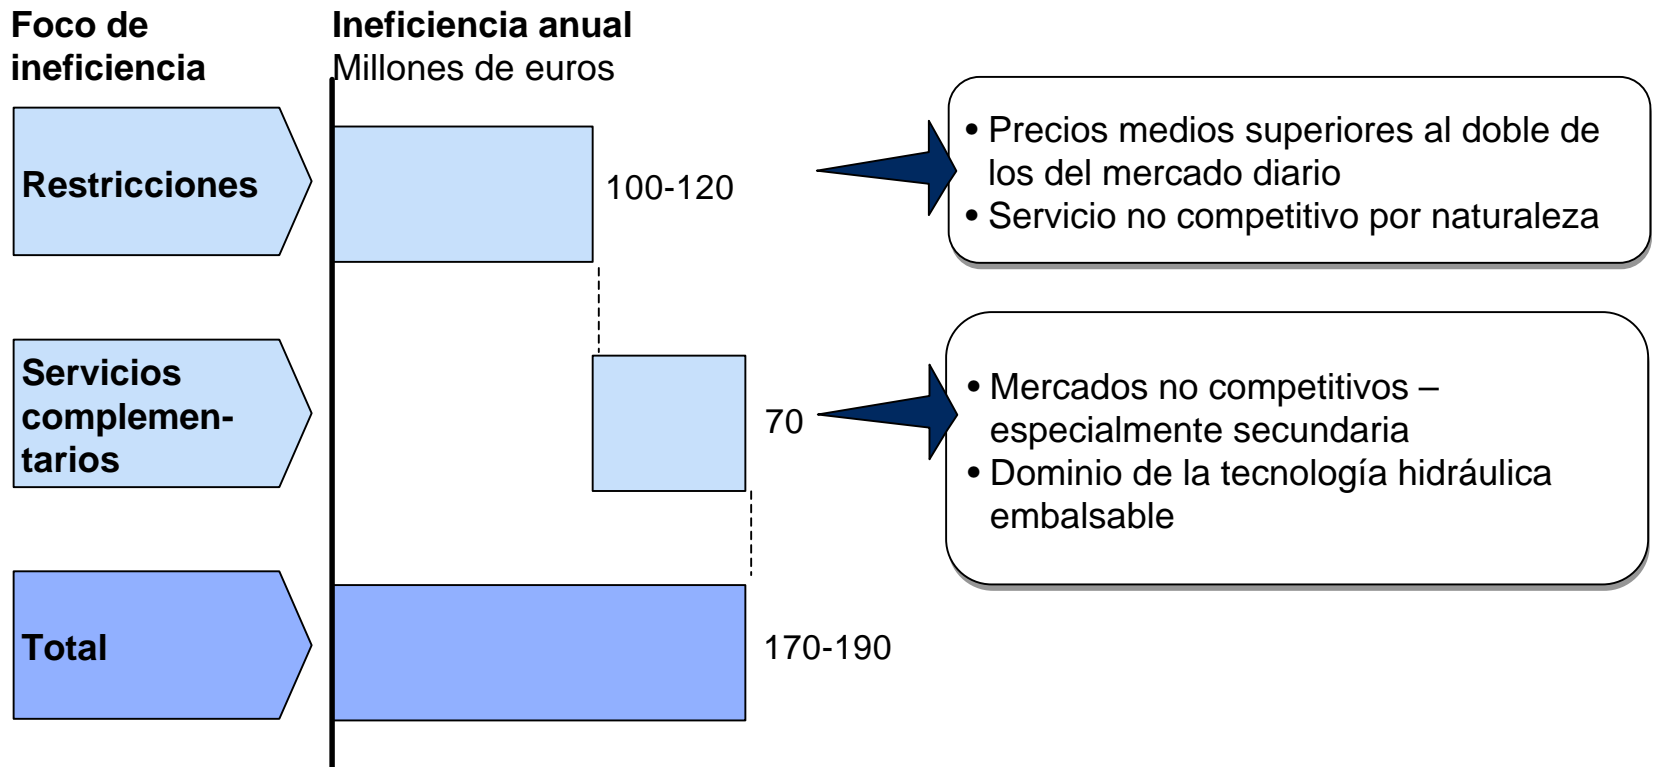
Foco de ineficiencia

Ineficiencia anual
Millones de euros

Restricciones

100-120

• Precios medios superiores al doble de los del mercado diario
• Servicio no competitivo por naturaleza

Servicios complementarios

70

• Mercados no competitivos – especialmente secundaria
• Dominio de la tecnología hidráulica embalsable

Total

170-190